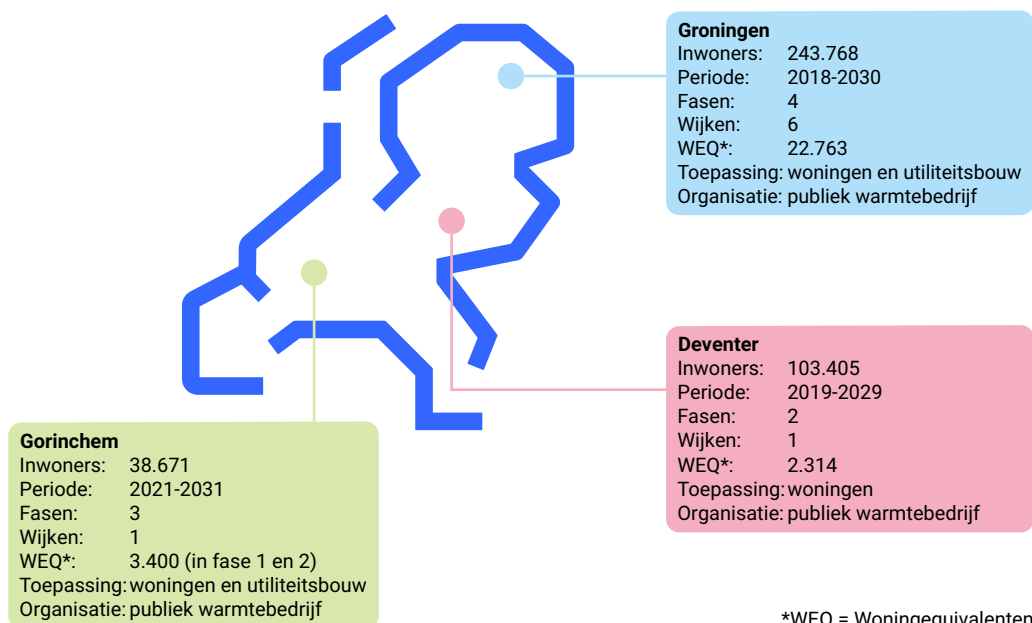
Groningen
Inwoners: 243.768
Periode: 2018-2030
Fasen: 4
Wijken: 6
WEQ*: 22.763
Toepassing: woningen en utiliteitsbouw
Organisatie: publiek warmtebedrijf

Deventer
Inwoners: 103.405
Periode: 2019-2029
Fasen: 2
Wijken: 1
WEQ*: 2.314
Toepassing: woningen
Organisatie: publiek warmtebedrijf

Gorinchem
Inwoners: 38.671
Periode: 2021-2031
Fasen: 3
Wijken: 1
WEQ*: 3.400 (in fase 1 en 2)
Toepassing: woningen en utiliteitsbouw
Organisatie: publiek warmtebedrijf

*WEQ = Woningequivalenten